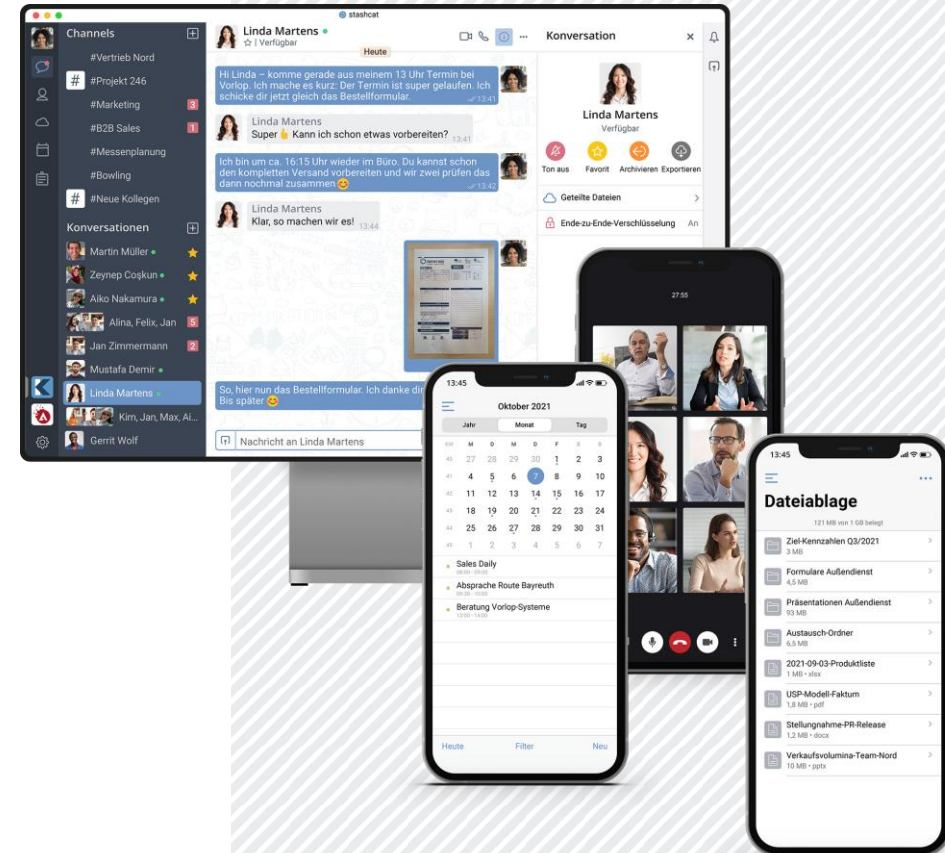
stashcat

Channels
#Vertrieb Nord
#Projekt 246
#Marketing 3
#B2B Sales 1
#Messenplanung
#Bowling
#Neue Kollegen

Konversationen
Martin Müller
Zeynep Coşkun
Aiko Nakamura
Alina, Felix, Jan 5
Jan Zimmermann 2
Mustafa Demir
Linda Martens
Kim, Jan, Max, Ai...
Gerrit Wolf

Linda Martens
Verfügbar

Heute

Hi Linda – komme gerade aus meinem 13 Uhr Termin bei Vorlop. Ich mache es kurz: Der Termin ist super gelaufen. Ich schicke dir jetzt gleich das Bestellformular. 13:41

Linda Martens
Super 👍 Kann ich schon etwas vorbereiten? 13:41

Ich bin um ca. 16:15 Uhr wieder im Büro. Du kannst schon den kompletten Versand vorbereiten und wir zwei prüfen das dann nochmal zusammen 😊 13:42

Linda Martens
Klar, so machen wir es! 13:44

So, hier nun das Bestellformular. Ich danke dir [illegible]
Bis später 😊

Nachricht an Linda Martens

Konversation
Linda Martens
Verfügbar
Ton aus Favorit Archivieren Exportieren
Geteilte Dateien
Ende-zu-Ende-Verschlüsselung An

27:55

13:45
Oktober 2021
Jahr Monat Tag
M D M D F S S
27 28 29 30 1 2 3
4 5 6 7 8 9 10
11 12 13 14 15 16 17
18 19 20 21 22 23 24
25 26 27 28 29 30 31
1 2 3 4 5 6 7
Sales Daily
Absprache Route Bayreuth
Beratung Vorlop-Systeme
Heute Filter Neu

13:45
Dateiablage
121 MB von 1 GB belegt
Ziel-Kennzahlen Q3/2021
3 MB
Formulare Außendienst
4,5 MB
Präsentationen Außendienst
93 MB
Austausch-Ordner
6,5 MB
2021-09-03-Produktliste
1 MB • xlsx
USP-Modell-Faktum
1,8 MB • pdf
Stellungnahme-PR-Release
1,2 MB • docx
Verkaufsvolumina-Team-Nord
10 MB • pptx